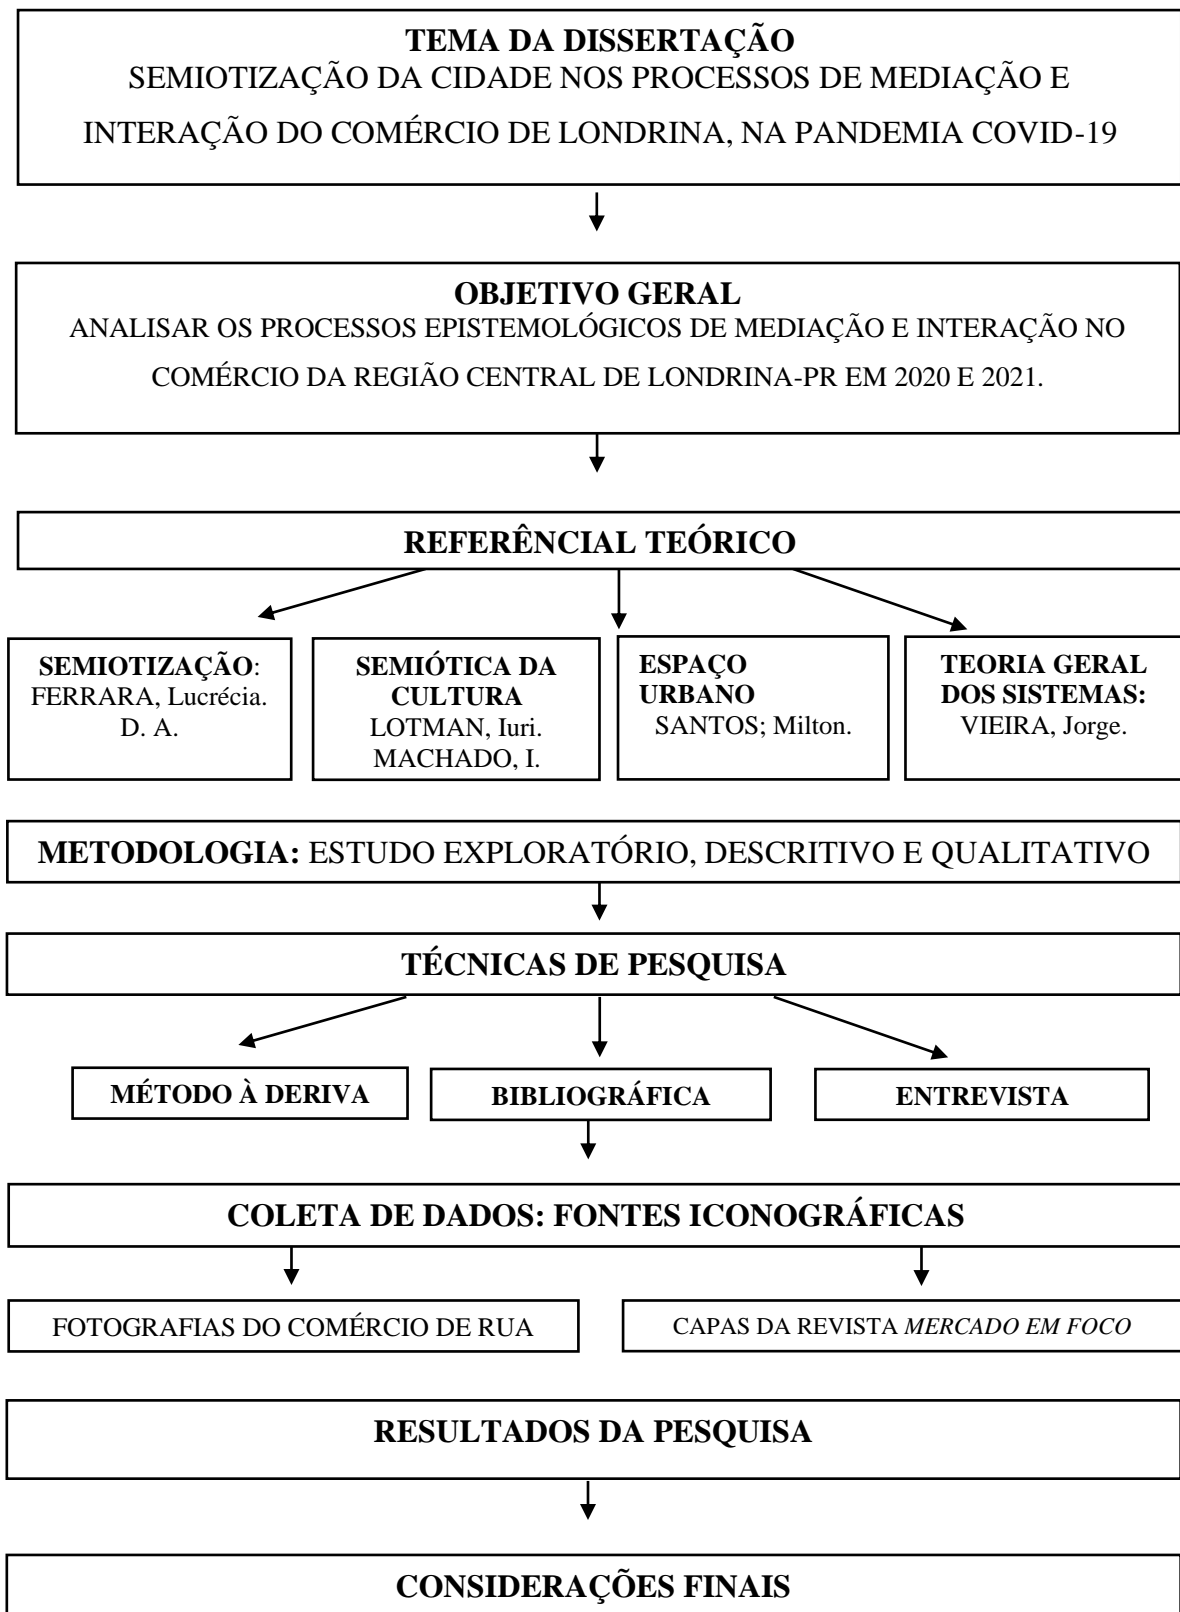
**TEMA DA DISSERTAÇÃO**
SEMIOTIZAÇÃO DA CIDADE NOS PROCESSOS DE MEDIAÇÃO E INTERAÇÃO DO COMÉRCIO DE LONDRINA, NA PANDEMIA COVID-19

**OBJETIVO GERAL**
ANALISAR OS PROCESSOS EPISTEMOLÓGICOS DE MEDIAÇÃO E INTERAÇÃO NO COMÉRCIO DA REGIÃO CENTRAL DE LONDRINA-PR EM 2020 E 2021.

**REFERÊNCIAL TEÓRICO**

**SEMIOTIZAÇÃO**: FERRARA, Lucrécia. D. A.

**SEMIÓTICA DA CULTURA** LOTMAN, Iuri. MACHADO, I.

**ESPAÇO URBANO** SANTOS; Milton.

**TEORIA GERAL DOS SISTEMAS:** VIEIRA, Jorge.

**METODOLOGIA:** ESTUDO EXPLORATÓRIO, DESCRITIVO E QUALITATIVO

**TÉCNICAS DE PESQUISA**

**MÉTODO À DERIVA**

**BIBLIOGRÁFICA**

**ENTREVISTA**

**COLETA DE DADOS: FONTES ICONOGRÁFICAS**

FOTOGRAFIAS DO COMÉRCIO DE RUA

CAPAS DA REVISTA *MERCADO EM FOCO*

**RESULTADOS DA PESQUISA**

**CONSIDERAÇÕES FINAIS**